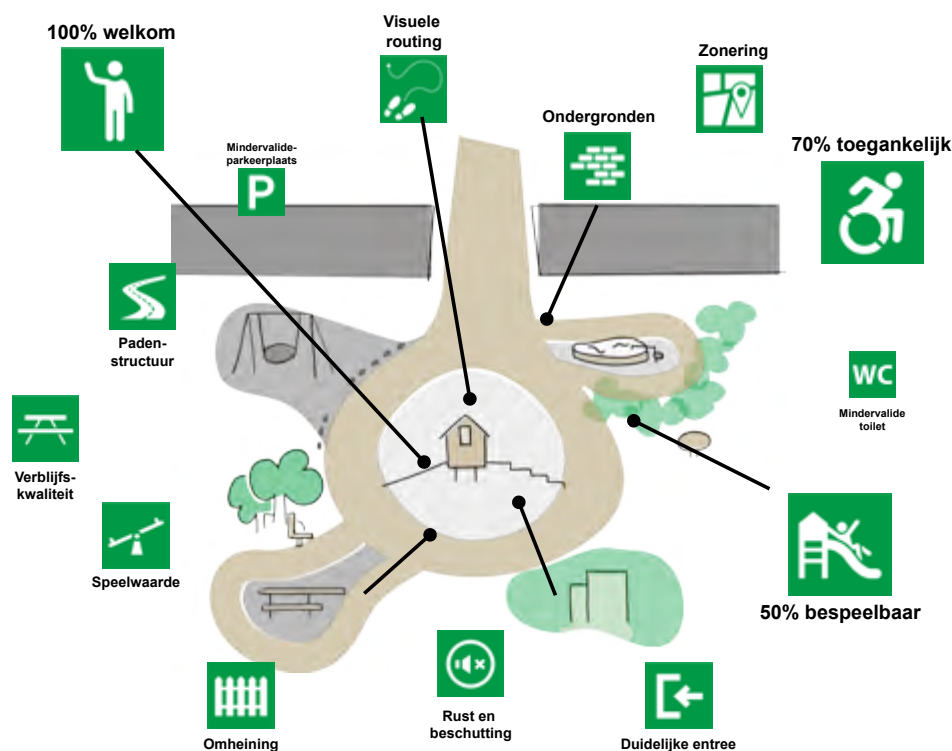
100% welkom

Visuele routing

Zonering

Ondergronden

70% toegankelijk

Mindervalide-parkeerplaats

P

Padenstructuur

WC

Mindervalide toilet

Verblijfskwaliteit

Speelwaarde

50% bespeelbaar

Omheining

Rust en beschutting

Duidelijke entree